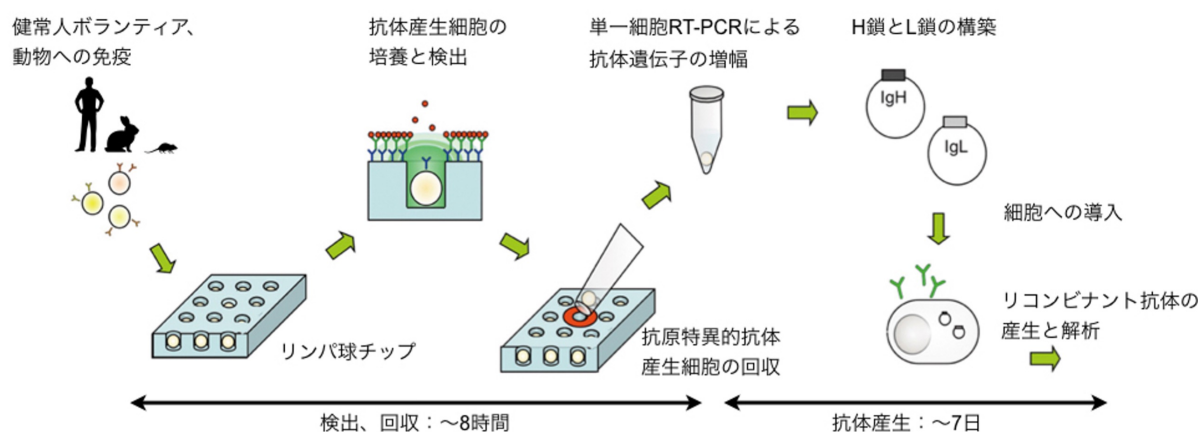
健常人ボランティア、動物への免疫

抗体産生細胞の培養と検出

単一細胞RT-PCRによる抗体遺伝子の増幅

H鎖とL鎖の構築

IgH

IgL

細胞への導入

リンパ球チップ

抗原特異的抗体産生細胞の回収

リコンビナント抗体の産生と解析

検出、回収：～8時間

抗体産生：～7日